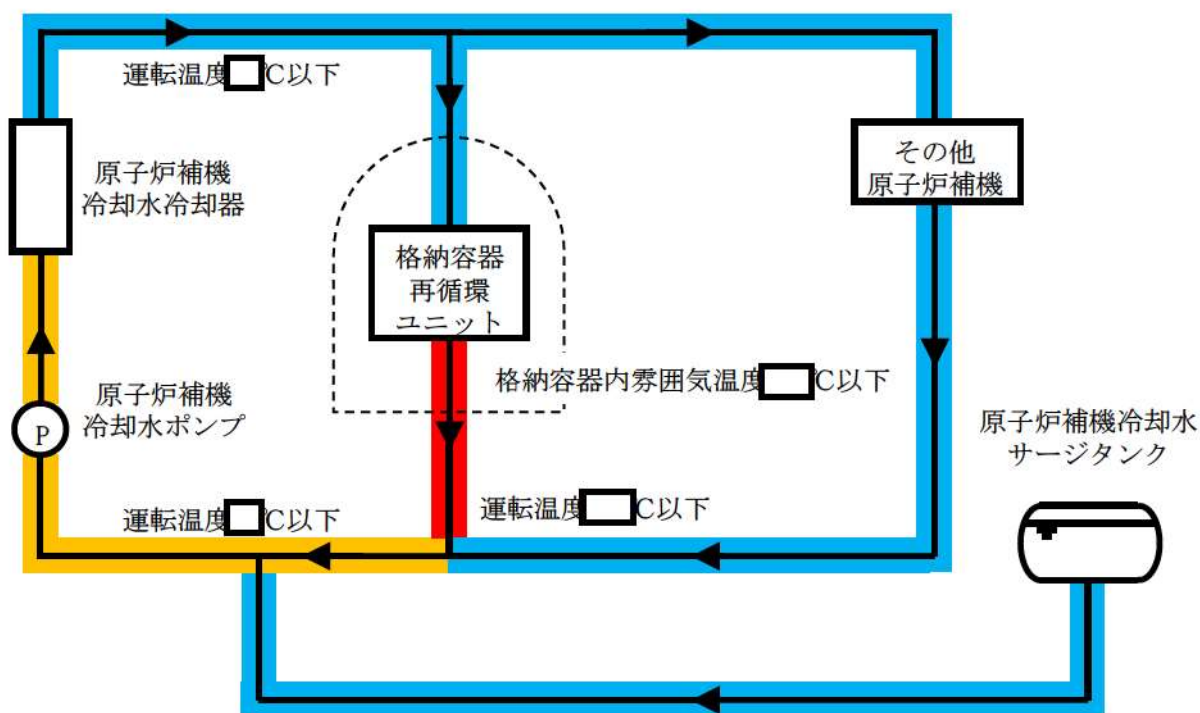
運転温度［　］℃以下

原子炉補機冷却水冷却器

格納容器再循環ユニット

その他原子炉補機

格納容器内雰囲気温度［　］℃以下

原子炉補機冷却水ポンプ

P

原子炉補機冷却水サージタンク

運転温度［　］℃以下

運転温度［　］℃以下